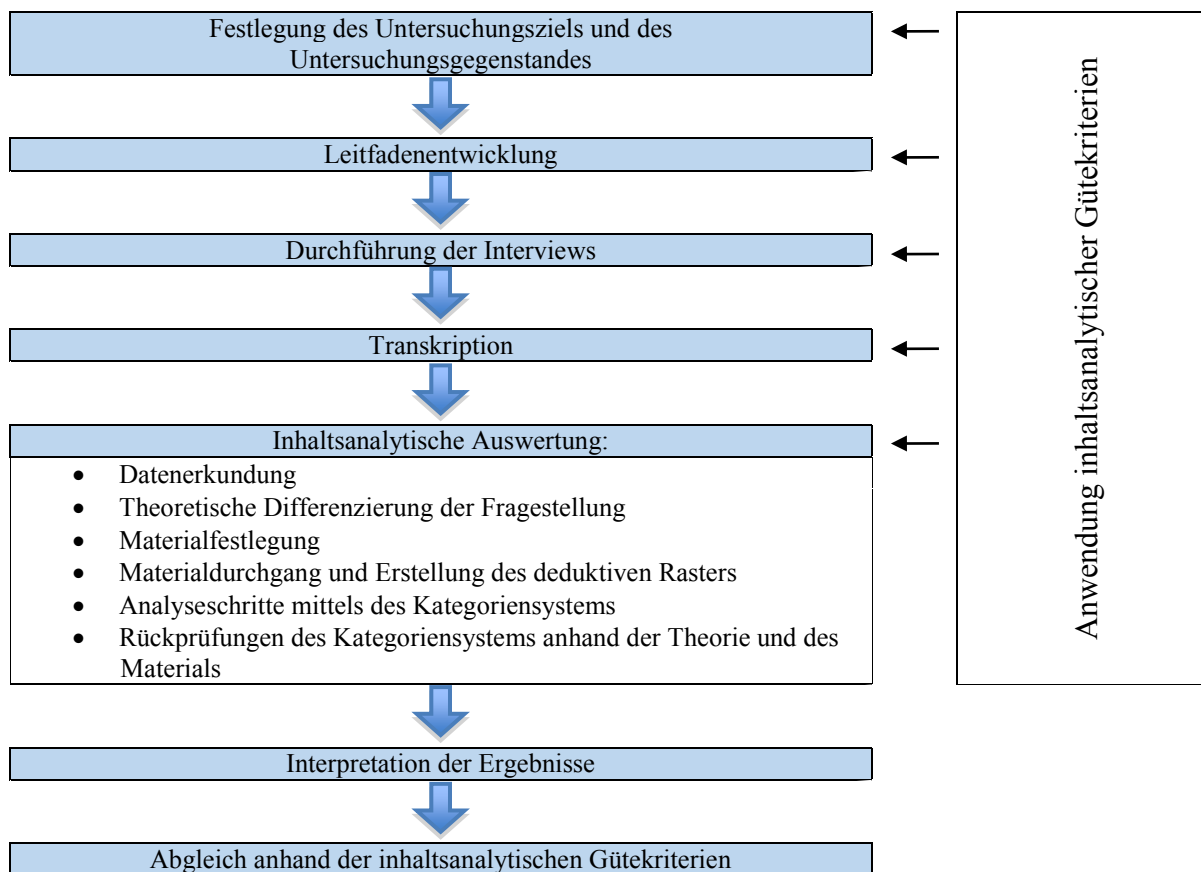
Festlegung des Untersuchungsziels und des Untersuchungsgegenstandes

Leitfadenentwicklung

Durchführung der Interviews

Transkription

Inhaltsanalytische Auswertung:

- Datenerkundung
- Theoretische Differenzierung der Fragestellung
- Materialfestlegung
- Materialdurchgang und Erstellung des deduktiven Rasters
- Analyseschritte mittels des Kategoriensystems
- Rückprüfungen des Kategoriensystems anhand der Theorie und des Materials

Interpretation der Ergebnisse

Abgleich anhand der inhaltsanalytischen Gütekriterien

Anwendung inhaltsanalytischer Gütekriterien